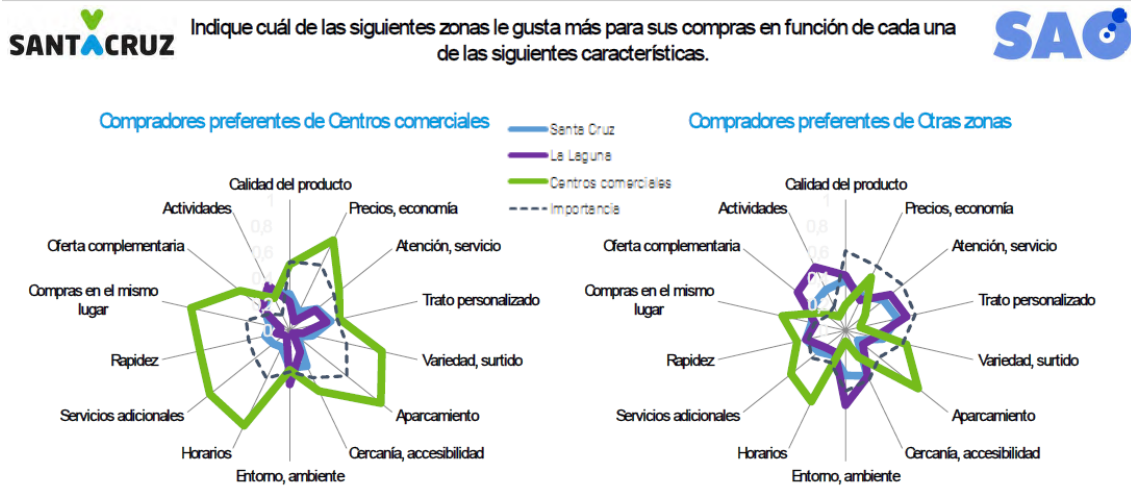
SANTACRUZ

Indique cuál de las siguientes zonas le gusta más para sus compras en función de cada una de las siguientes características.

SAO

Compradores preferentes de Centros comerciales

Santa Cruz
La Laguna
Centros comerciales
Importancia

Calidad del producto
Precios, economía
Atención, servicio
Trato personalizado
Variedad, surtido
Aparcamiento
Cercanía, accesibilidad
Entorno, ambiente
Horarios
Servicios adicionales
Rapidez
Compras en el mismo lugar
Oferta complementaria
Actividades

1
0,8
0,6
0,4

Compradores preferentes de Otras zonas

Calidad del producto
Precios, economía
Atención, servicio
Trato personalizado
Variedad, surtido
Aparcamiento
Cercanía, accesibilidad
Entorno, ambiente
Horarios
Servicios adicionales
Rapidez
Compras en el mismo lugar
Oferta complementaria
Actividades

1
0,8
0,6